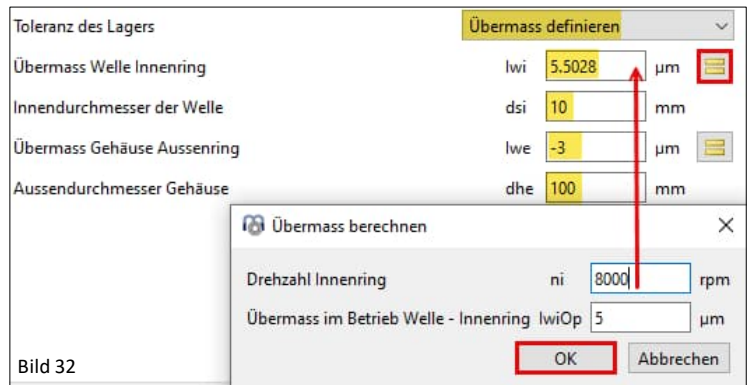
Toleranz des Lagers | Übermass definieren

Übermass Welle Innenring lwi 5.5028 µm

Innendurchmesser der Welle dsi 10 mm

Übermass Gehäuse Aussenring lwe -3 µm

Aussendurchmesser Gehäuse dhe 100 mm

Übermass berechnen

Drehzahl Innenring ni 8000 rpm

Übermass im Betrieb Welle - Innenring lwiOp 5 µm

OK Abbrechen

Bild 32